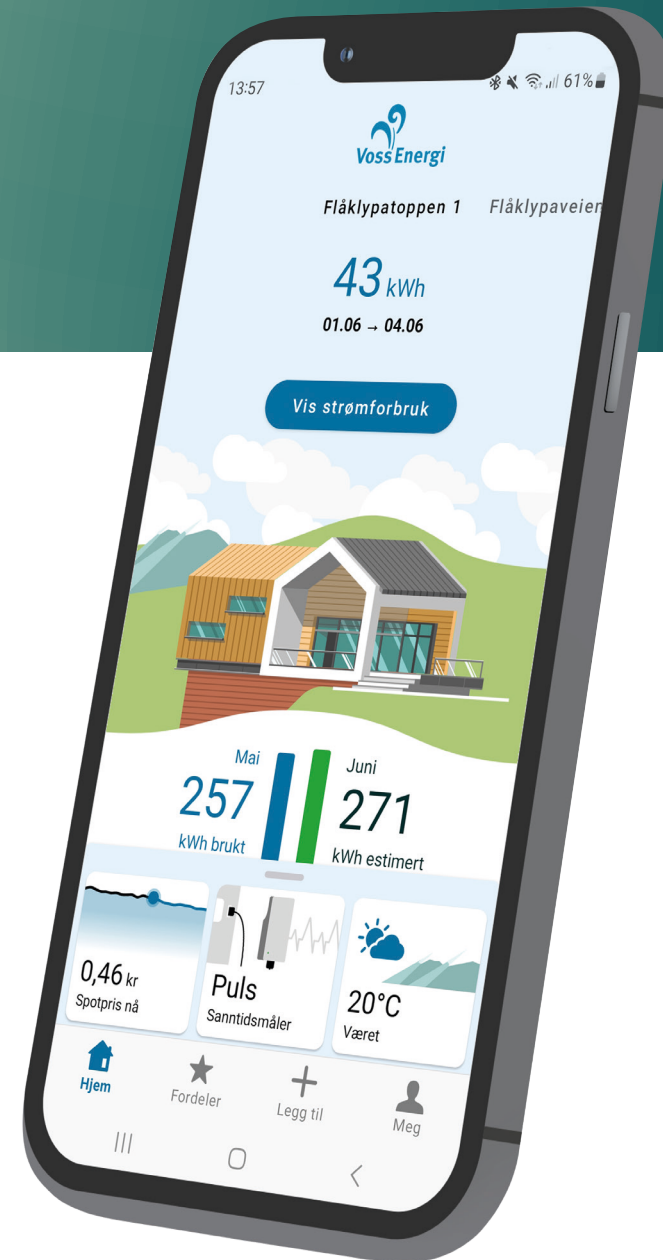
13:57

61%

Voss Energi

Flåklypatoppen 1 Flåklypaveien

43 kWh

01.06 → 04.06

Vis strømforbruk

Mai
257
kWh brukt

Juni
271
kWh estimert

0,46 kr
Spotpris nå

Puls
Sanntidsmåler

20°C
Været

Hjem
Fordeler
Legg til
Meg